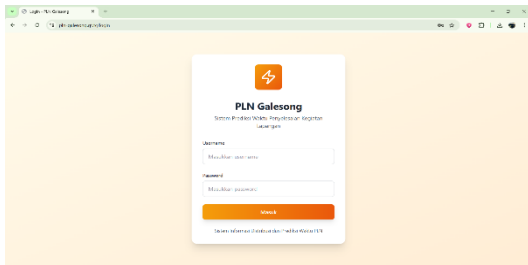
Login - PLN Galesong

pln.galesong.my.id/login

PLN Galesong

Sistem Prediksi Waktu Penyelesaian Kegiatan Gangguan

Username

Masukkan username

Password

Masukkan password

Masuk

Sistem Informasi Distribusi dan Prediksi Waktu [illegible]